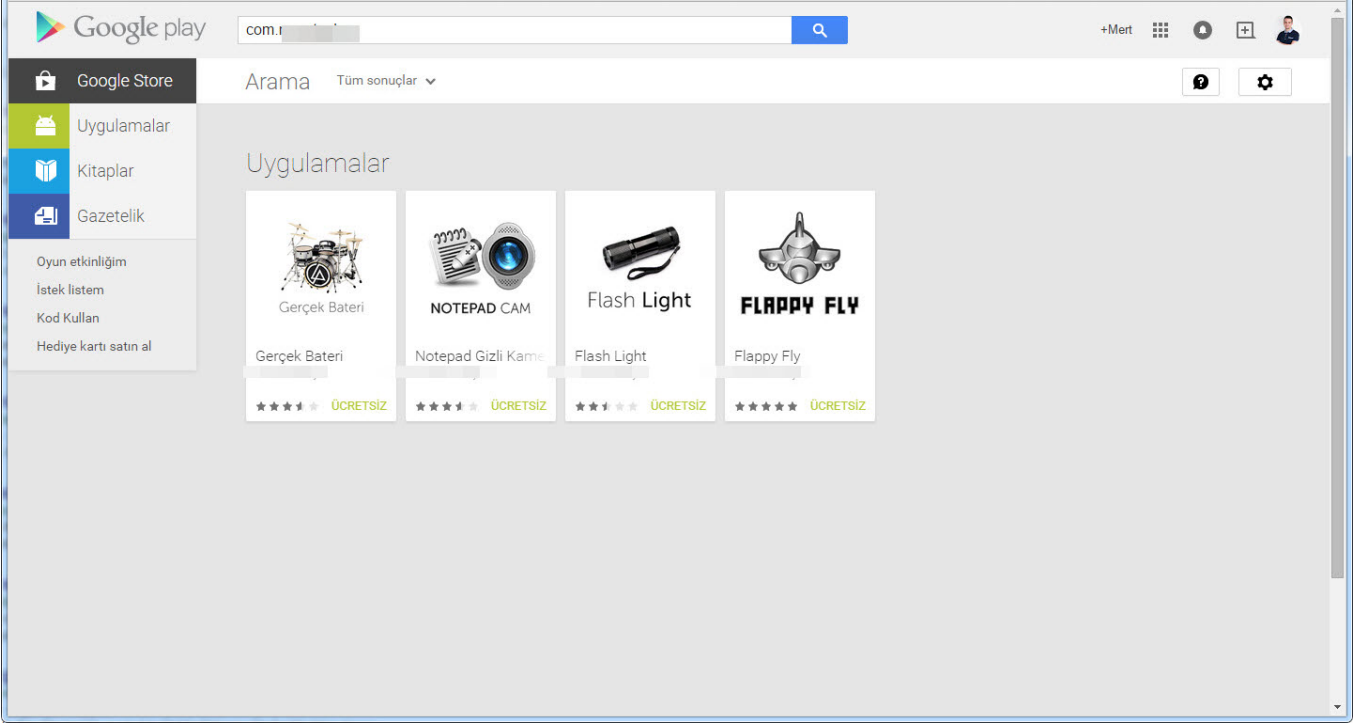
Google play

com.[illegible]

+Mert

Google Store

Uygulamalar

Kitaplar

Gazetelik

Oyun etkinliğim

İstek listem

Kod Kullan

Hediye kartı satın al

Arama Tüm sonuçlar

Uygulamalar

Gerçek Bateri

Gerçek Bateri
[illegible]
ÜCRETSİZ

NOTEPAD CAM

Notepad Gizli Kame
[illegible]
ÜCRETSİZ

Flash Light

Flash Light
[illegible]
ÜCRETSİZ

FLAPPY FLY

Flappy Fly
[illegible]
ÜCRETSİZ